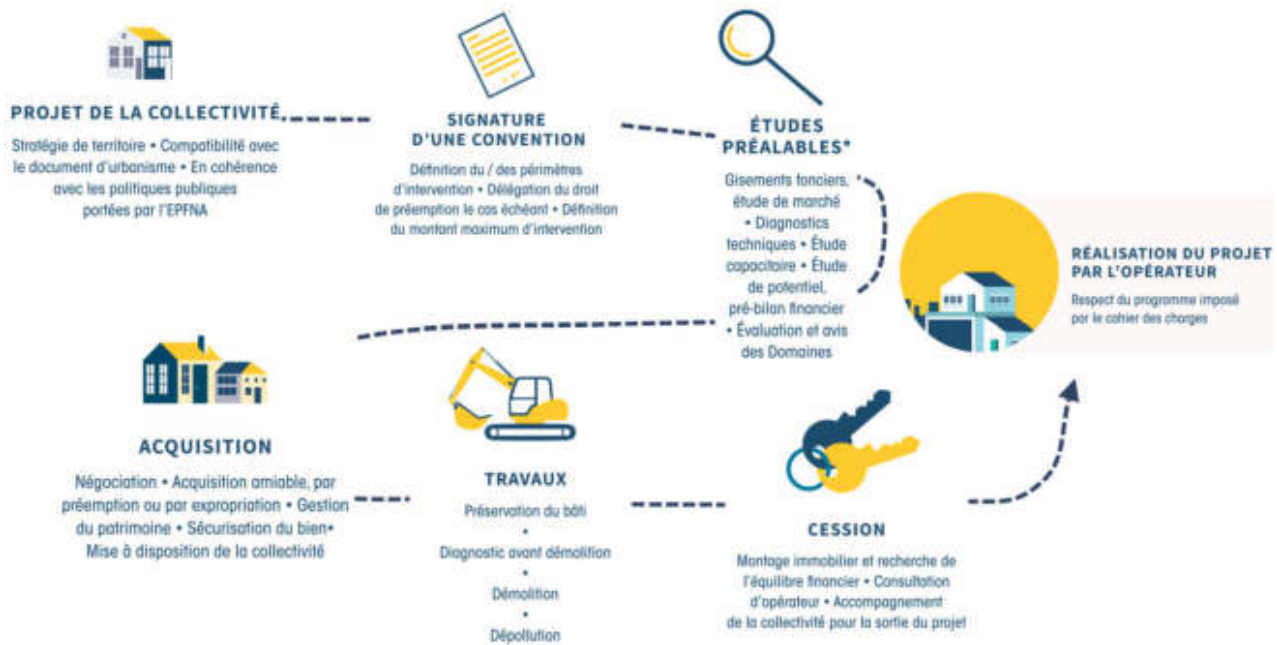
PROJET DE LA COLLECTIVITÉ

Stratégie de territoire • Compatibilité avec le document d'urbanisme • En cohérence avec les politiques publiques portées par l'EPFNA

SIGNATURE D'UNE CONVENTION

Définition du / des périmètres d'intervention • Délégation du droit de préemption le cas échéant • Définition du montant maximum d'intervention

ÉTUDES PRÉALABLES*

Gisements fonciers, étude de marché • Diagnostics techniques • Étude capacitaire • Étude de potentiel, pré-bilan financier • Évaluation et avis des Domaines

RÉALISATION DU PROJET PAR L'OPÉRATEUR

Respect du programme imposé par le cahier des charges

ACQUISITION

Négociation • Acquisition amiable, par préemption ou par expropriation • Gestion du patrimoine • Sécurisation du bien• Mise à disposition de la collectivité

TRAVAUX

Préservation du bâti
•
Diagnostic avant démolition
•
Démolition
•
Dépollution

CESSION

Montage immobilier et recherche de l'équilibre financier • Consultation d'opérateur • Accompagnement de la collectivité pour la sortie du projet